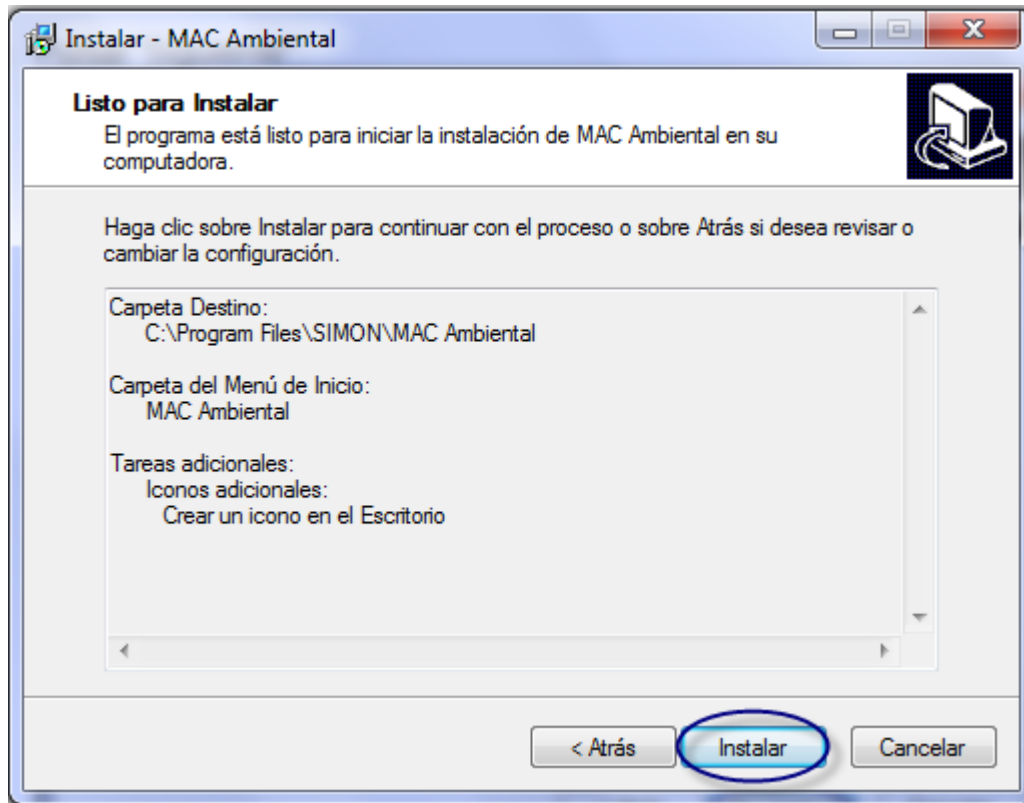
Instalar - MAC Ambiental

Listo para Instalar
El programa está listo para iniciar la instalación de MAC Ambiental en su computadora.

Haga clic sobre Instalar para continuar con el proceso o sobre Atrás si desea revisar o cambiar la configuración.

Carpeta Destino:
C:\Program Files\SIMON\MAC Ambiental

Carpeta del Menú de Inicio:
MAC Ambiental

Tareas adicionales:
Iconos adicionales:
Crear un icono en el Escritorio

< Atrás
Instalar
Cancelar